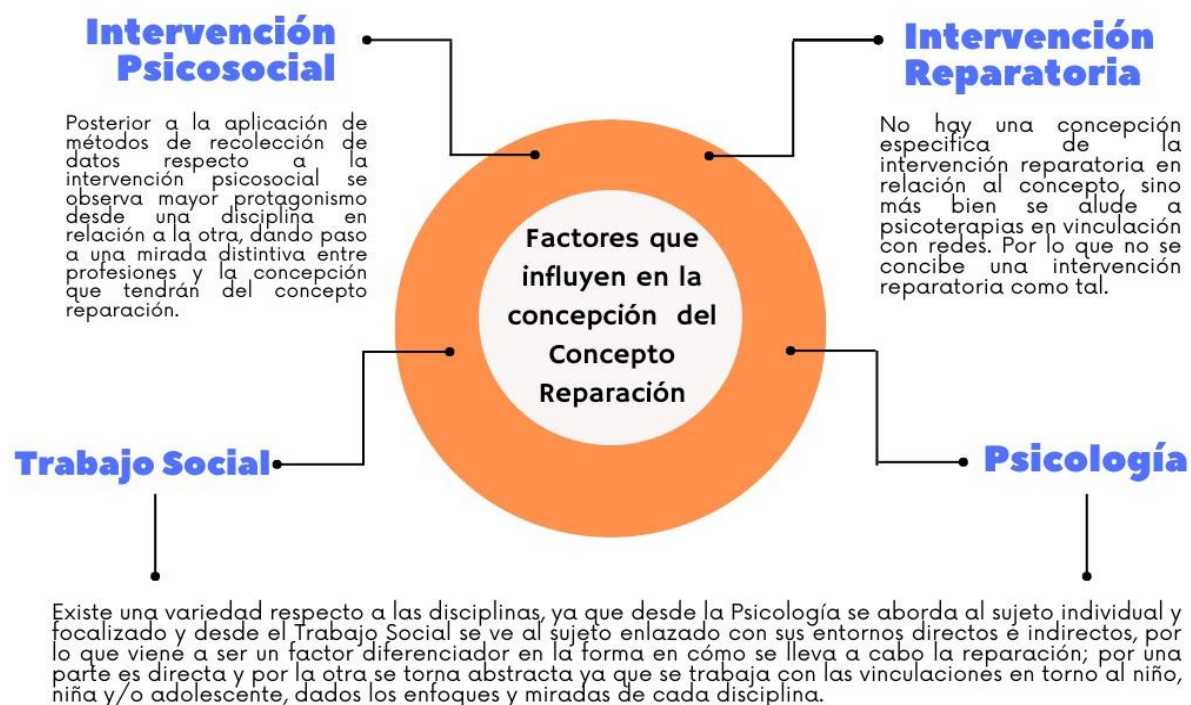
Intervención Psicosocial

Posterior a la aplicación de métodos de recolección de datos respecto a la intervención psicosocial se observa mayor protagonismo desde una disciplina en relación a la otra, dando paso a una mirada distintiva entre profesiones y la concepción que tendrán del concepto reparación.

Intervención Reparatoria

No hay una concepción especifica de la intervención reparatoria en relación al concepto, sino más bien se alude a psicoterapias en vinculación con redes. Por lo que no se concibe una intervención reparatoria como tal.

Factores que influyen en la concepción del Concepto Reparación

Trabajo Social

Psicología

Existe una variedad respecto a las disciplinas, ya que desde la Psicología se aborda al sujeto individual y focalizado y desde el Trabajo Social se ve al sujeto enlazado con sus entornos directos e indirectos, por lo que viene a ser un factor diferenciador en la forma en cómo se lleva a cabo la reparación; por una parte es directa y por la otra se torna abstracta ya que se trabaja con las vinculaciones en torno al niño, niña y/o adolescente, dados los enfoques y miradas de cada disciplina.